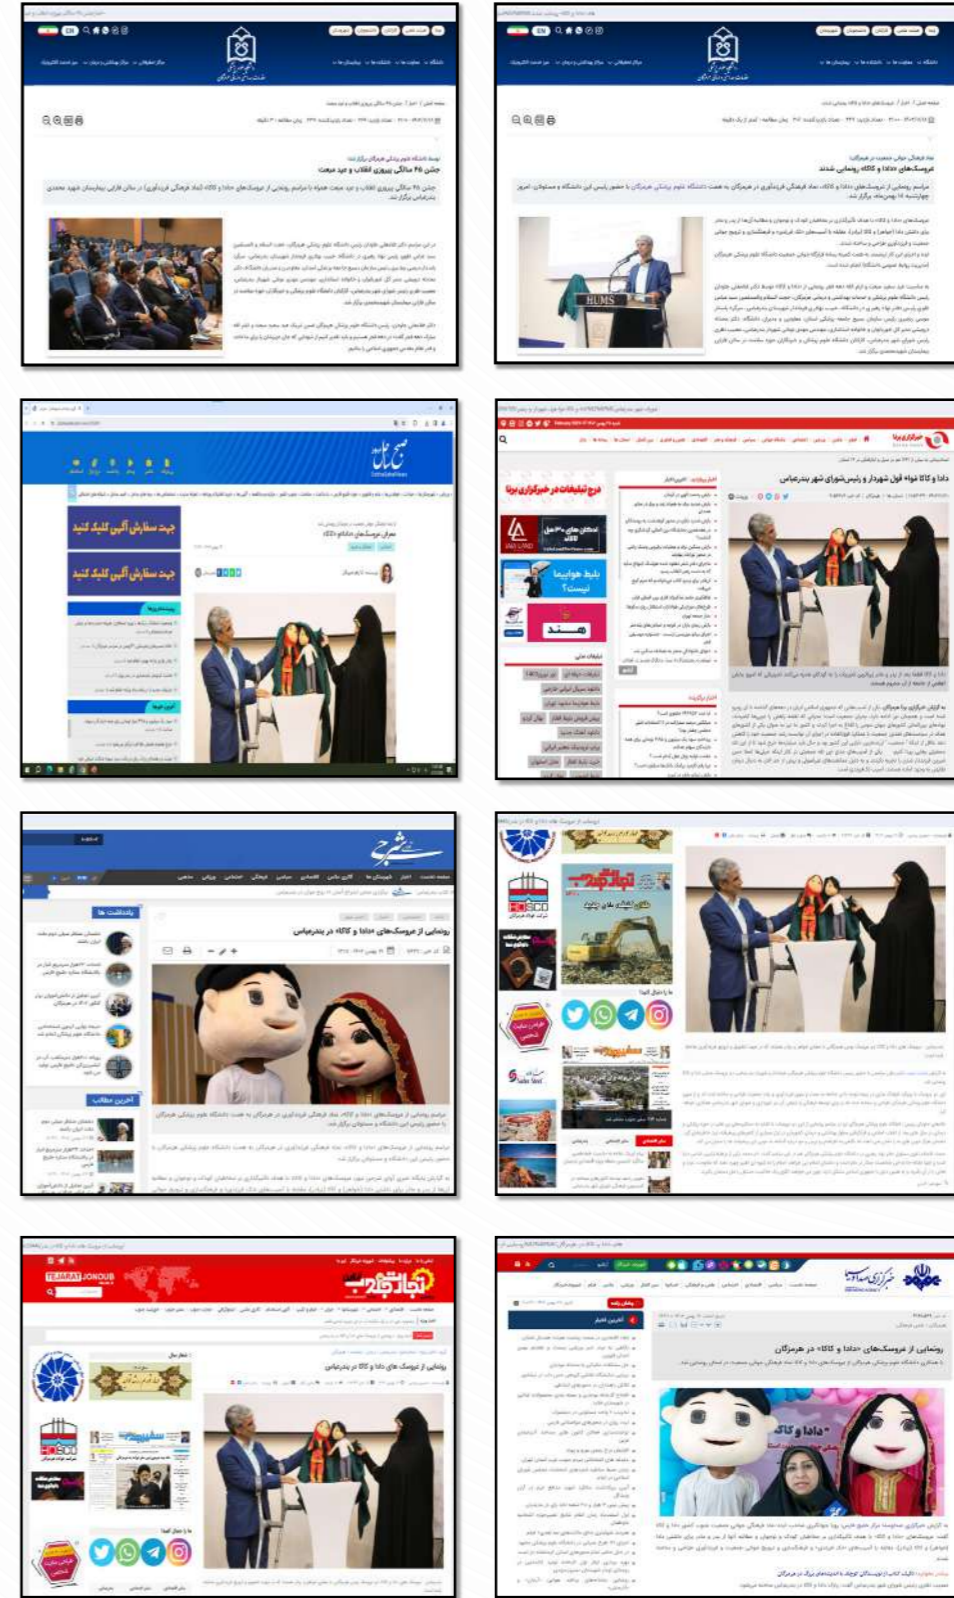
جشن ۴۶ سالگی پیروزی انقلاب و عید مبعث

عروسک‌های «دادا» و «کاکا» رونمایی شدند

HUMS

صبح ساحل

جهت سفارش آگهی کلیک کنید

جهت سفارش آگهی کلیک کنید

رونمایی عروسک‌های «دادا» و «کاکا»

خبرگزاری برنا

درج تبلیغات در خبرگزاری برنا

بلیط هواپیما ارزان

هند

دادا و کاکا خواهر قول شهردار و رئیس‌شورای شهر بندرعباس

شرح

رونمایی از عروسک‌های «دادا» و «کاکا» در بندرعباس

تجارت جنوب

رونمایی از عروسک های دادا و کاکا در بندرعباس

TEJARAT JONOUB

تجارت جنوب

رونمایی از عروسک های دادا و کاکا در بندرعباس

HOSCO

خبرگزاری صدا و سیما

رونمایی از عروسک‌های «دادا و کاکا» در هرمزگان

دادا و کاکا